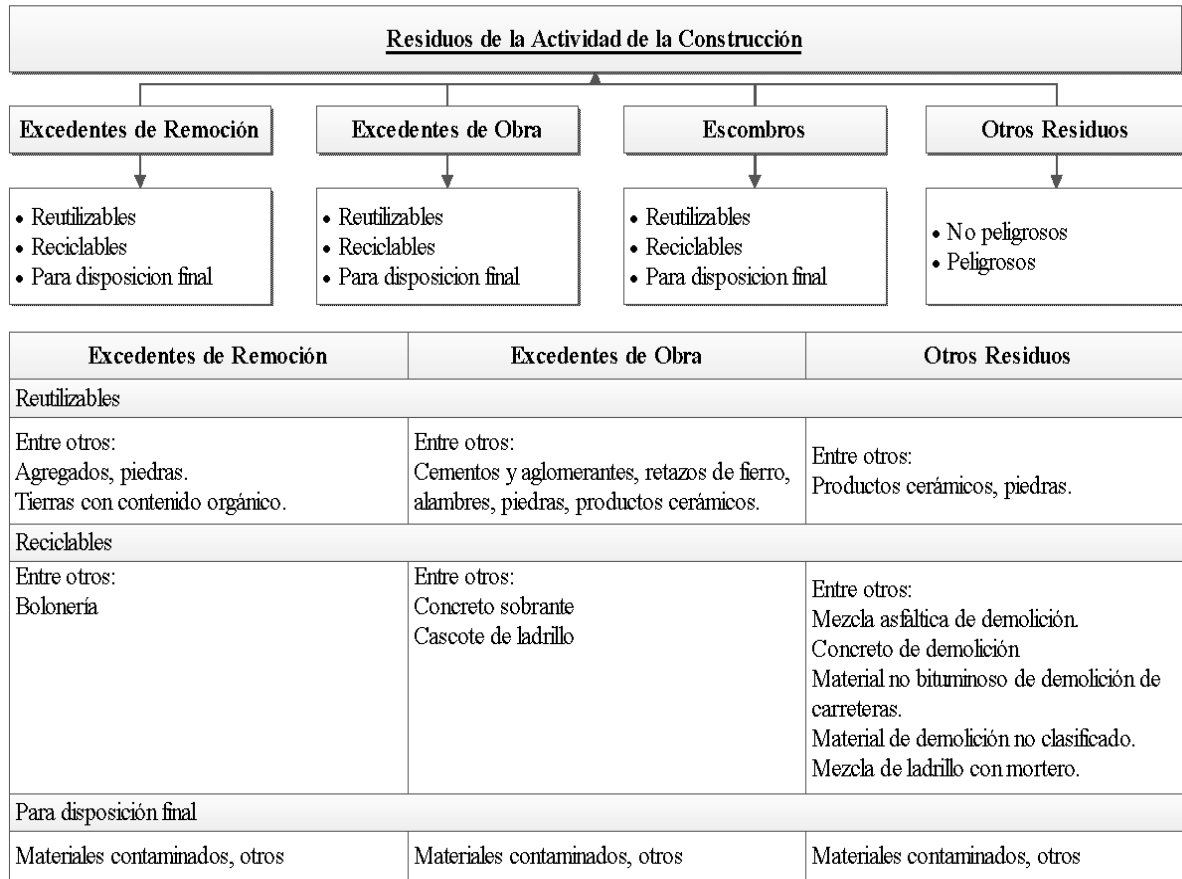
Residuos de la Actividad de la Construcción

Excedentes de Remoción

Excedentes de Obra

Escombros

Otros Residuos

• Reutilizables
• Reciclables
• Para disposicion final

• Reutilizables
• Reciclables
• Para disposicion final

• Reutilizables
• Reciclables
• Para disposicion final

• No peligrosos
• Peligrosos

| Excedentes de Remoción | Excedentes de Obra | Otros Residuos |
|---|---|---|
| Reutilizables | | |
| Entre otros: Agregados, piedras. Tierras con contenido orgánico. | Entre otros: Cementos y aglomerantes, retazos de fierro, alambres, piedras, productos cerámicos. | Entre otros: Productos cerámicos, piedras. |
| Reciclables | | |
| Entre otros: Bolonería | Entre otros: Concreto sobrante Cascote de ladrillo | Entre otros: Mezcla asfáltica de demolición. Concreto de demolición Material no bituminoso de demolición de carreteras. Material de demolición no clasificado. Mezcla de ladrillo con mortero. |
| Para disposición final | | |
| Materiales contaminados, otros | Materiales contaminados, otros | Materiales contaminados, otros |